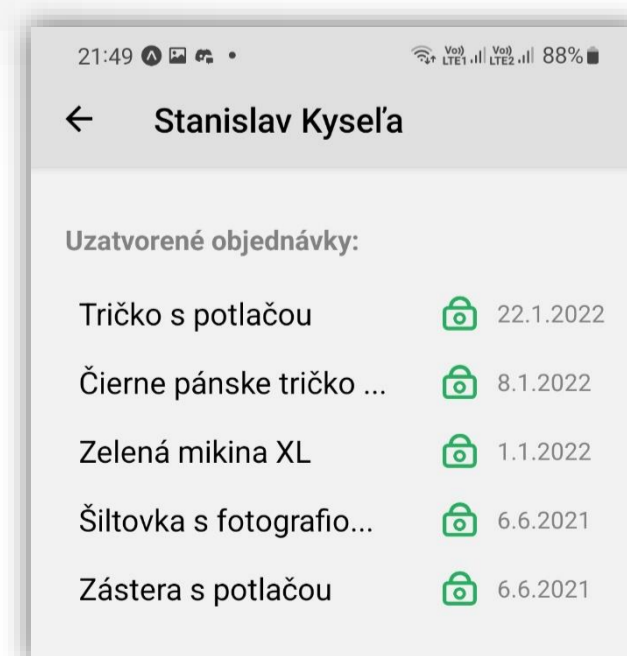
21:49 •

Vo) LTE1 Vo) LTE2 88%

← Stanislav Kyseľa

Uzatvorené objednávky:

Tričko s potlačou 22.1.2022

Čierne pánske tričko ... 8.1.2022

Zelená mikina XL 1.1.2022

Šiltovka s fotografio... 6.6.2021

Zástera s potlačou 6.6.2021